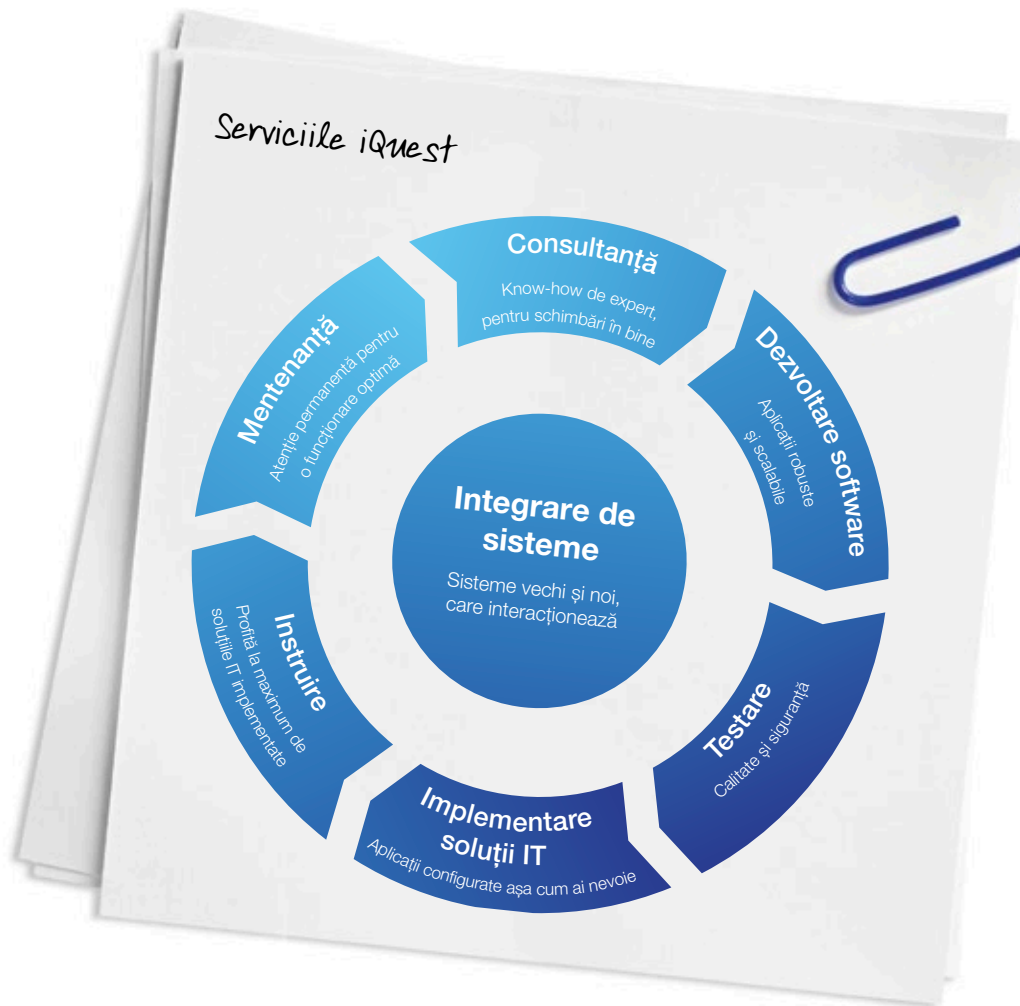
Serviciile iQuest

Consultanță
Know-how de expert, pentru schimbări în bine

Dezvoltare software
Aplicații robuste și scalabile

Testare
Calitate și siguranță

Implementare soluții IT
Aplicații configurate așa cum ai nevoie

Instruire
Profită la maximum de soluțiile IT implementate

Mentenanță
Atenție permanentă pentru o funcționare optimă

Integrare de sisteme
Sisteme vechi și noi, care interacționează